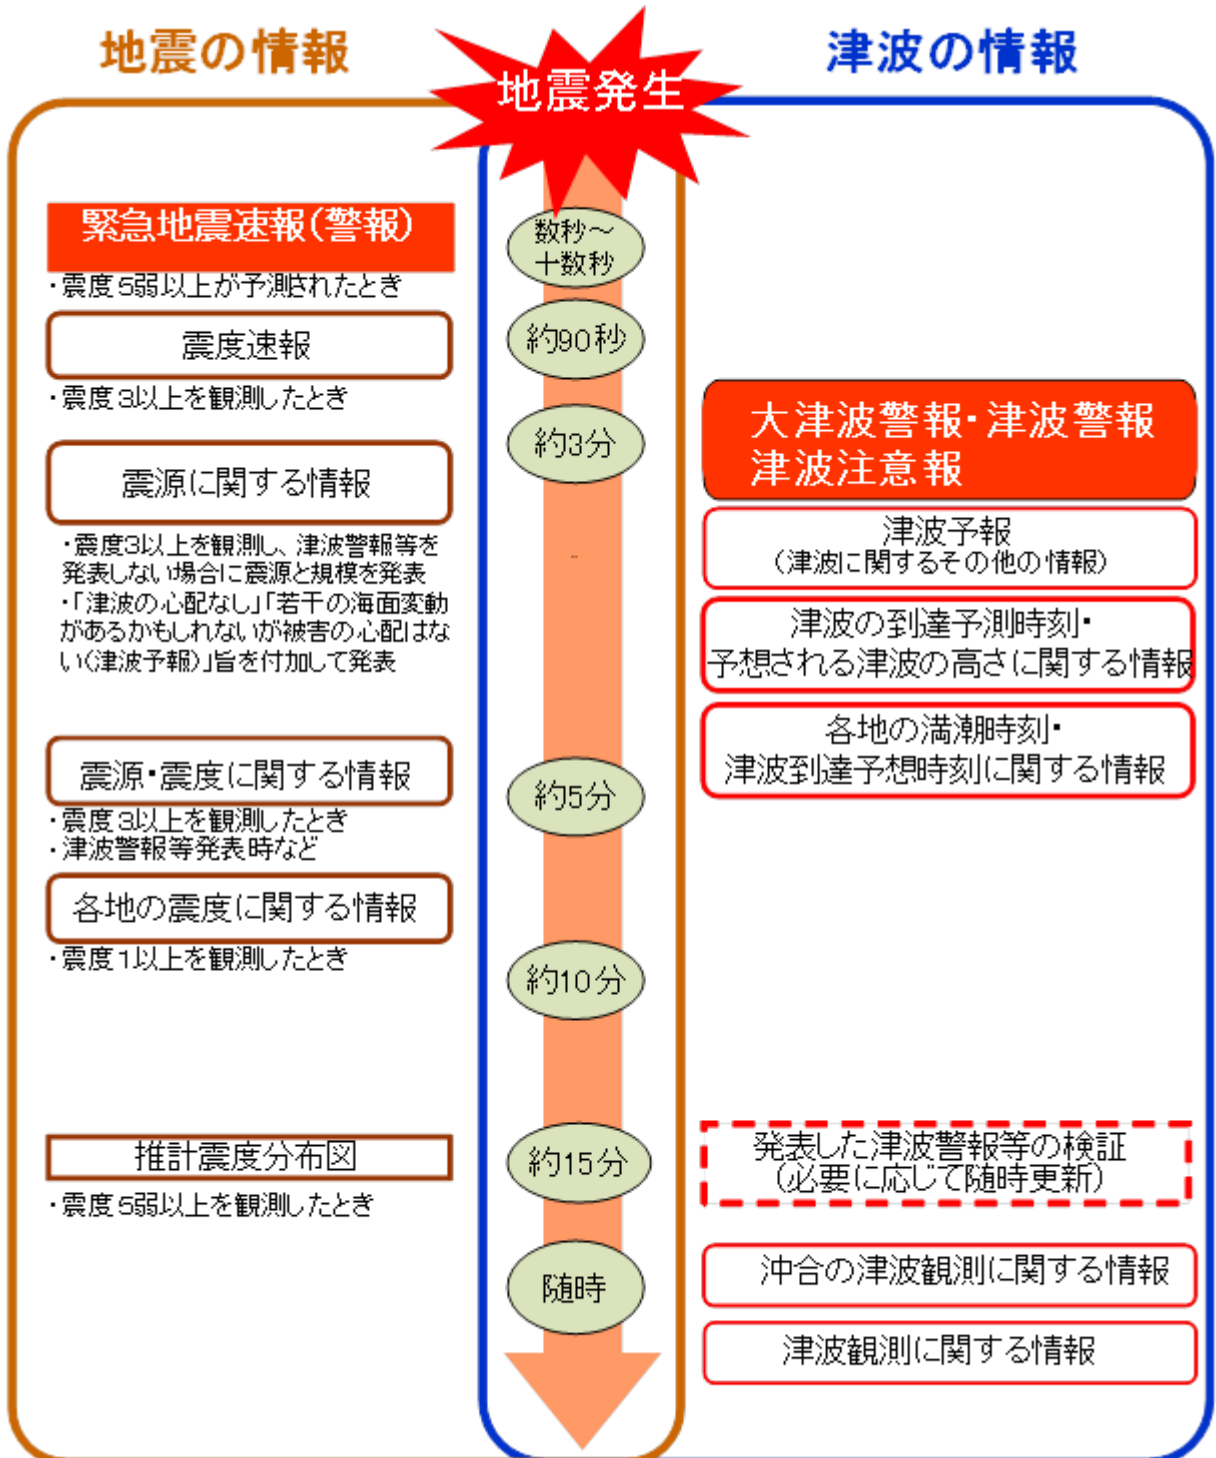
地震の情報

地震発生

津波の情報

緊急地震速報(警報)
・震度5弱以上が予測されたとき

数秒〜十数秒

震度速報
・震度3以上を観測したとき

約90秒

約3分

大津波警報・津波警報
津波注意報

震源に関する情報
・震度3以上を観測し、津波警報等を発表しない場合に震源と規模を発表
・「津波の心配なし」「若干の海面変動があるかもしれないが被害の心配はない(津波予報)」旨を付加して発表

津波予報
(津波に関するその他の情報)

津波の到達予測時刻・
予想される津波の高さに関する情報

各地の満潮時刻・
津波到達予想時刻に関する情報

震源・震度に関する情報
・震度3以上を観測したとき
・津波警報等発表時など

約5分

各地の震度に関する情報
・震度1以上を観測したとき

約10分

推計震度分布図
・震度5弱以上を観測したとき

約15分

発表した津波警報等の検証
(必要に応じて随時更新)

随時

沖合の津波観測に関する情報

津波観測に関する情報